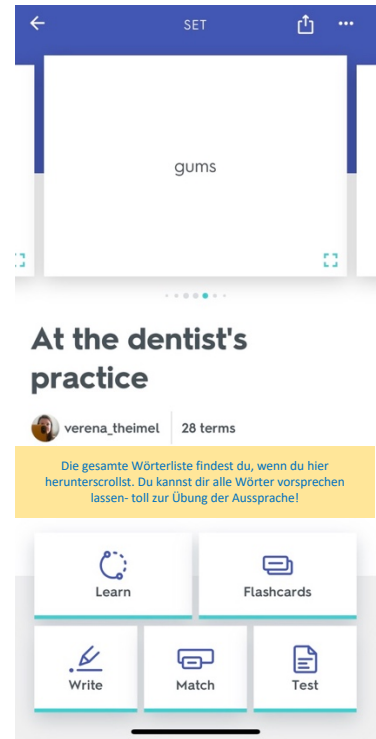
SET

gums

At the dentist's practice

verena_theimel

28 terms

Die gesamte Wörterliste findest du, wenn du hier herunterscrollst. Du kannst dir alle Wörter vorsprechen lassen- toll zur Übung der Aussprache!

Learn

Flashcards

Write

Match

Test